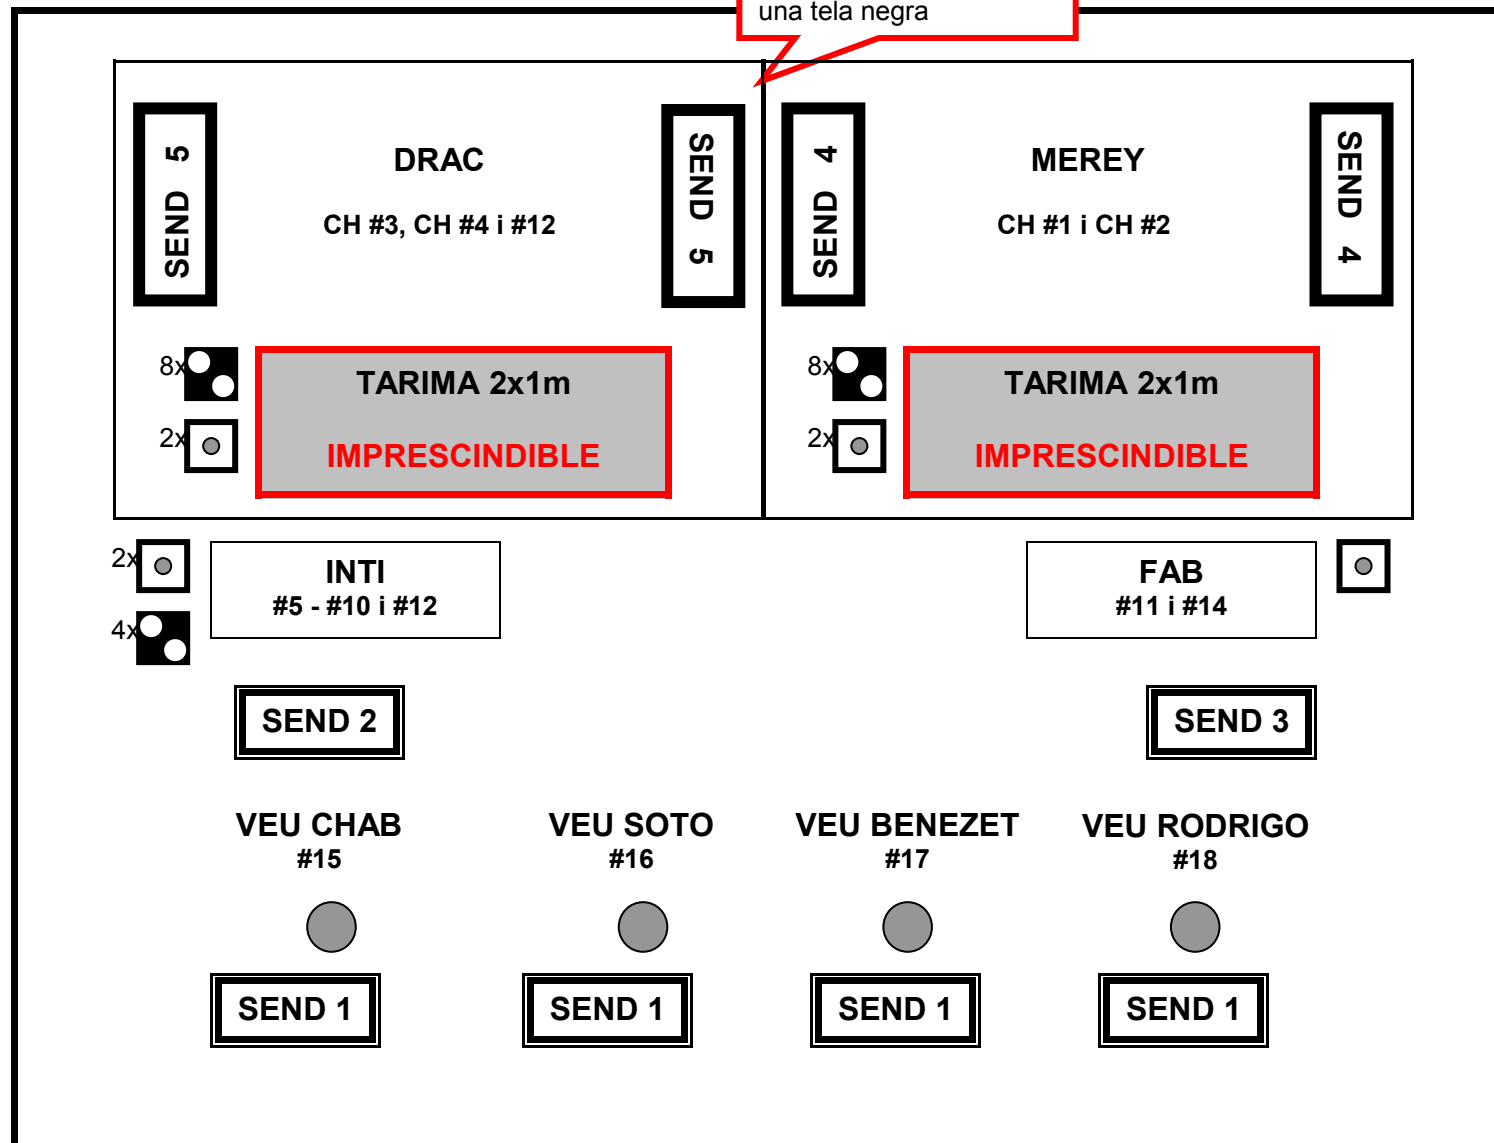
una tela negra

SEND 5

DRAC

CH #3, CH #4 i #12

SEND 5

SEND 4

MEREY

CH #1 i CH #2

SEND 4

8x

2x

TARIMA 2x1m

IMPRESCINDIBLE

8x

2x

TARIMA 2x1m

IMPRESCINDIBLE

2x

4x

INTI
#5 - #10 i #12

FAB
#11 i #14

SEND 2

SEND 3

VEU CHAB
#15

VEU SOTO
#16

VEU BENEZET
#17

VEU RODRIGO
#18

SEND 1

SEND 1

SEND 1

SEND 1